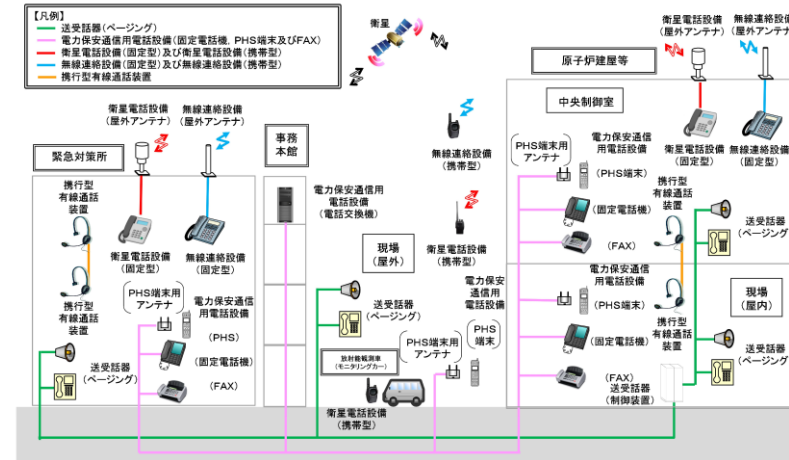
【凡例】
送受話器（ページング）
電力保安通信用電話設備（固定電話機，PHS端末及びFAX）
衛星電話設備（固定型）及び衛星電話設備（携帯型）
無線連絡設備（固定型）及び無線連絡設備（携帯型）
携行型有線通話装置

衛星

衛星電話設備（屋外アンテナ）
無線連絡設備（屋外アンテナ）

原子炉建屋等

衛星電話設備（屋外アンテナ）
無線連絡設備（屋外アンテナ）

中央制御室

緊急対策所

事務本館

無線連絡設備（携帯型）

衛星電話設備（固定型）
無線連絡設備（固定型）

携行型有線通話装置

衛星電話設備（固定型）
無線連絡設備（固定型）

PHS端末用アンテナ

電力保安通信用電話設備

（PHS端末）

電力保安通信用電話設備（電話交換機）

（固定電話機）

携行型有線通話装置

衛星電話設備（携帯型）

現場（屋外）

送受話器（ページング）

（FAX）

携行型有線通話装置

PHS端末用アンテナ

電力保安通信用電話設備

（PHS）

（固定電話機）

（FAX）

送受話器（ページング）

送受話器（ページング）

電力保安通信用電話設備

PHS端末

PHS端末用アンテナ

放射能観測車（モニタリングカー）

衛星電話設備（携帯型）

電力保安通信用電話設備

（PHS端末）

（固定電話機）

（FAX）

携行型有線通話装置

現場（屋内）

送受話器（ページング）

送受話器（制御装置）